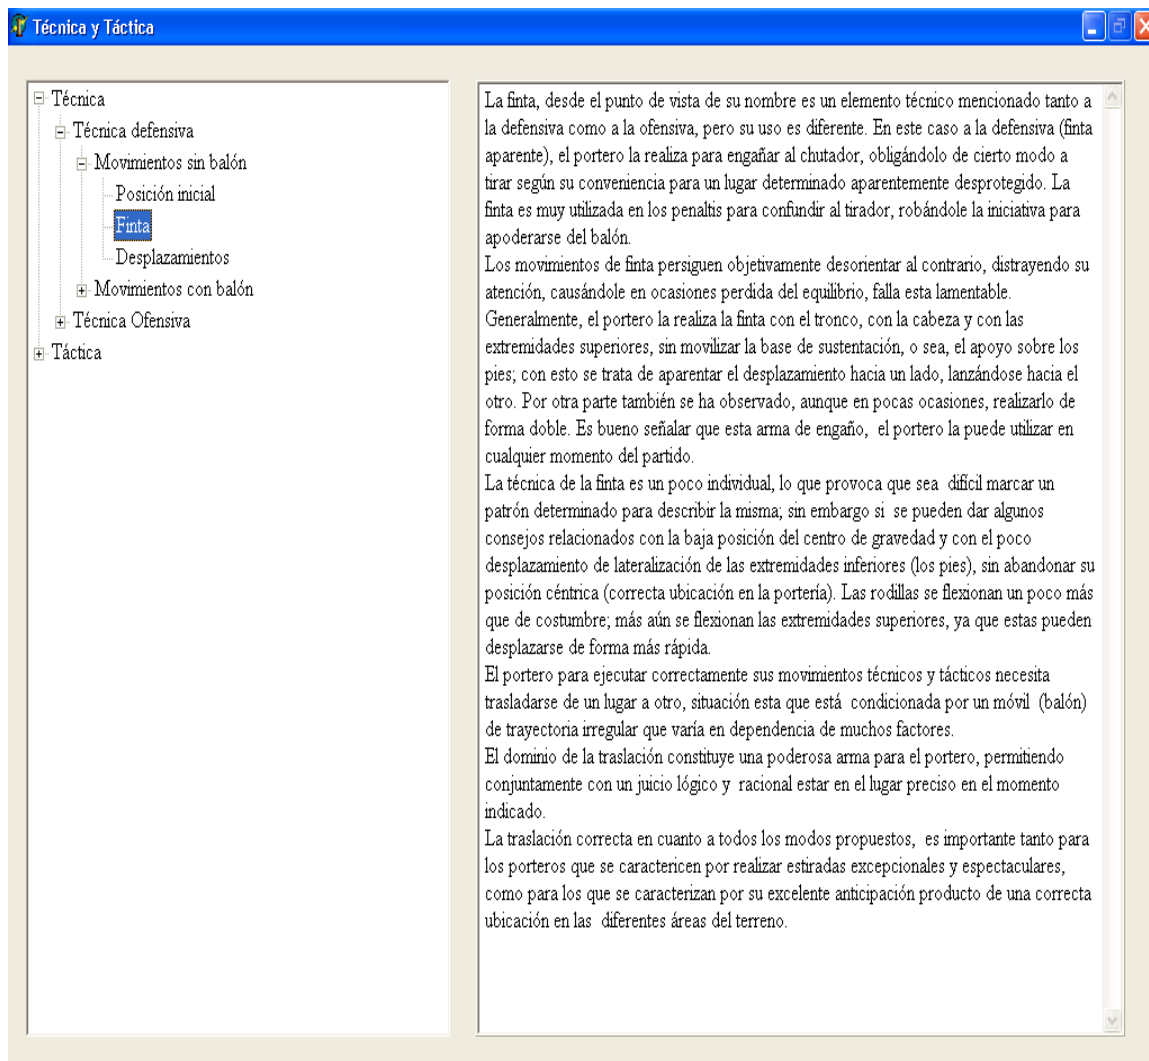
Técnica y Táctica

Técnica
Técnica defensiva
Movimientos sin balón
Posición inicial
Finta
Desplazamientos
Movimientos con balón
Técnica Ofensiva
Táctica

La finta, desde el punto de vista de su nombre es un elemento técnico mencionado tanto a la defensiva como a la ofensiva, pero su uso es diferente. En este caso a la defensiva (finta aparente), el portero la realiza para engañar al chutador, obligándolo de cierto modo a tirar según su conveniencia para un lugar determinado aparentemente desprotegido. La finta es muy utilizada en los penaltis para confundir al tirador, robándole la iniciativa para apoderarse del balón.
Los movimientos de finta persiguen objetivamente desorientar al contrario, distrayendo su atención, causándole en ocasiones perdida del equilibrio, falla esta lamentable.
Generalmente, el portero la realiza la finta con el tronco, con la cabeza y con las extremidades superiores, sin movilizar la base de sustentación, o sea, el apoyo sobre los pies; con esto se trata de aparentar el desplazamiento hacia un lado, lanzándose hacia el otro. Por otra parte también se ha observado, aunque en pocas ocasiones, realizarlo de forma doble. Es bueno señalar que esta arma de engaño, el portero la puede utilizar en cualquier momento del partido.
La técnica de la finta es un poco individual, lo que provoca que sea difícil marcar un patrón determinado para describir la misma; sin embargo si se pueden dar algunos consejos relacionados con la baja posición del centro de gravedad y con el poco desplazamiento de lateralización de las extremidades inferiores (los pies), sin abandonar su posición céntrica (correcta ubicación en la portería). Las rodillas se flexionan un poco más que de costumbre; más aún se flexionan las extremidades superiores, ya que estas pueden desplazarse de forma más rápida.
El portero para ejecutar correctamente sus movimientos técnicos y tácticos necesita trasladarse de un lugar a otro, situación esta que está condicionada por un móvil (balón) de trayectoria irregular que varía en dependencia de muchos factores.
El dominio de la traslación constituye una poderosa arma para el portero, permitiendo conjuntamente con un juicio lógico y racional estar en el lugar preciso en el momento indicado.
La traslación correcta en cuanto a todos los modos propuestos, es importante tanto para los porteros que se caractericen por realizar estiradas excepcionales y espectaculares, como para los que se caracterizan por su excelente anticipación producto de una correcta ubicación en las diferentes áreas del terreno.